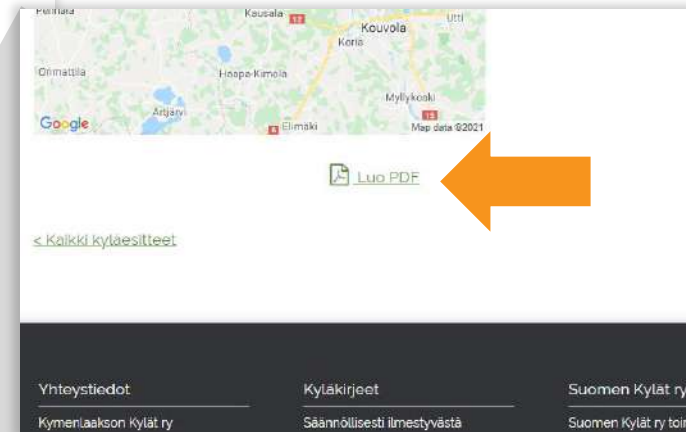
Pernaja
Kausala
12
Kouvola
Utti
Koria
Orimattila
Haapa-Kimola
Myllykoski
Artjärvi
15
Google
Elimäki
Map data ©2021

Luo PDF

< Kaikki kyläesitteet

Yhteystiedot
Kymenlaakson Kylät ry

Kyläkirjeet
Säännöllisesti ilmestyvästä

Suomen Kylät ry
Suomen Kylät ry toi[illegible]